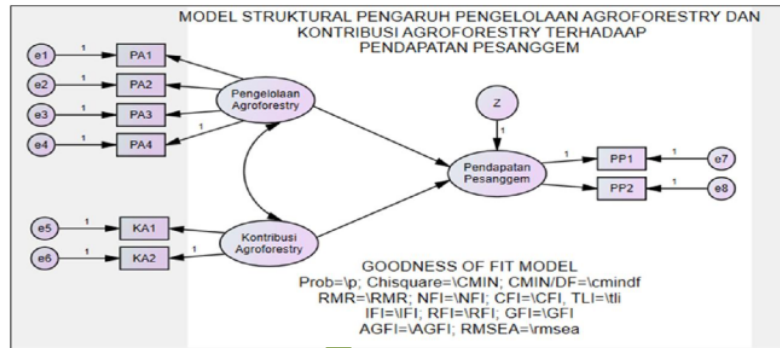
MODEL STRUKTURAL PENGARUH PENGELOLAAN AGROFORESTRY DAN KONTRIBUSI AGROFORESTRY TERHADAAP PENDAPATAN PESANGGEM

e1 1 PA1
e2 1 PA2
e3 1 PA3
e4 1 PA4
1
Pengelolaan Agroforestry

Z
1
Pendapatan Pesanggem
1 PP1 1 e7
PP2 1 e8

e5 1 KA1
e6 1 KA2
1
Kontribusi Agroforestry

GOODNESS OF FIT MODEL
Prob=\p; Chisquare=\CMIN; CMIN/DF=\cmindf
RMR=\RMR; NFI=\NFI; CFI=\CFI, TLI=\tli
IFI=\IFI; RFI=\RFI; GFI=\GFI
AGFI=\AGFI; RMSEA=\rmsea